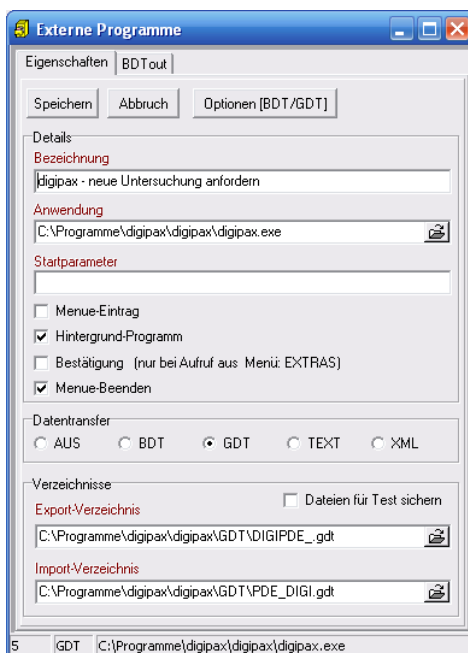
Externe Programme

Eigenschaften | BDTout

Speichern | Abbruch | Optionen [BDT/GDT]

Details

Bezeichnung

digipax - neue Untersuchung anfordern

Anwendung

C:\Programme\digipax\digipax\digipax.exe

Startparameter

Menue-Eintrag

Hintergrund-Programm

Bestätigung (nur bei Aufruf aus Menü: EXTRAS)

Menue-Beenden

Datentransfer

AUS BDT GDT TEXT XML

Verzeichnisse

Dateien für Test sichern

Export-Verzeichnis

C:\Programme\digipax\digipax\GDT\DIGIPDE_.gdt

Import-Verzeichnis

C:\Programme\digipax\digipax\GDT\PDE_DIGI.gdt

5 | GDT | C:\Programme\digipax\digipax\digipax.exe